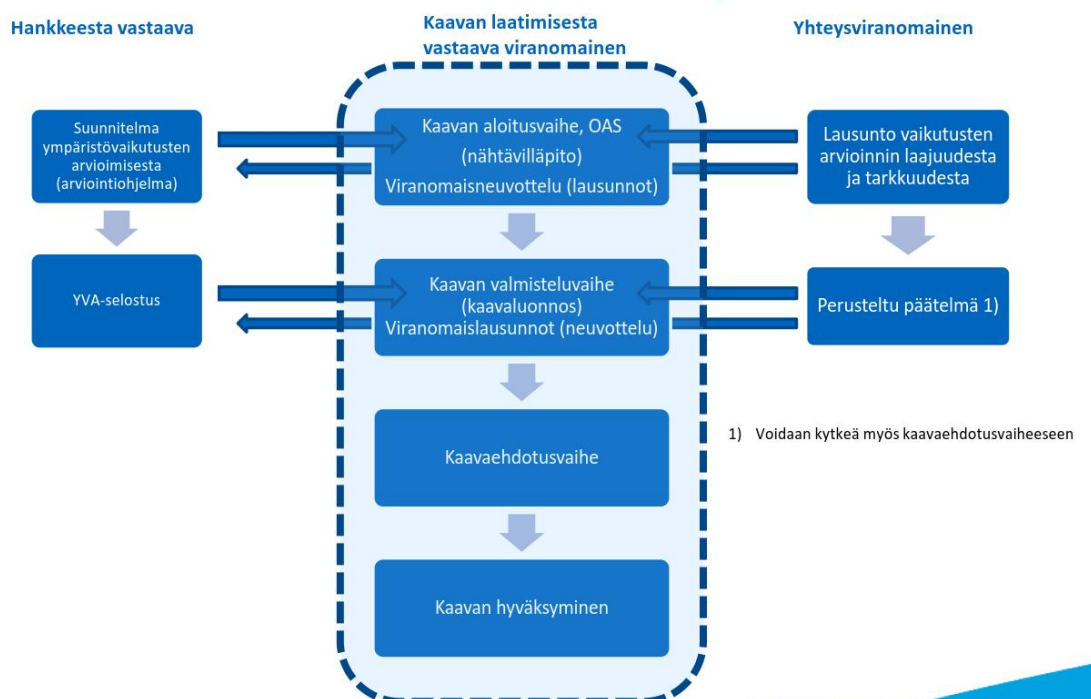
Hankkeesta vastaava

Kaavan laatimisesta vastaava viranomainen

Yhteysviranomainen

Suunnitelma ympäristövaikutusten arvioimisesta (arviointiohjelma)

Kaavan aloitusvaihe, OAS (nähtävilläpito) Viranomaisneuvottelu (lausunnot)

Lausunto vaikutusten arvioinnin laajuudesta ja tarkkuudesta

YVA-selostus

Kaavan valmisteluvaihe (kaavaluonnos) Viranomaislausunnot (neuvottelu)

Perusteltu päätelmä 1)

1) Voidaan kytkeä myös kaavaehdotusvaiheeseen

Kaavaehdotusvaihe

Kaavan hyväksyminen